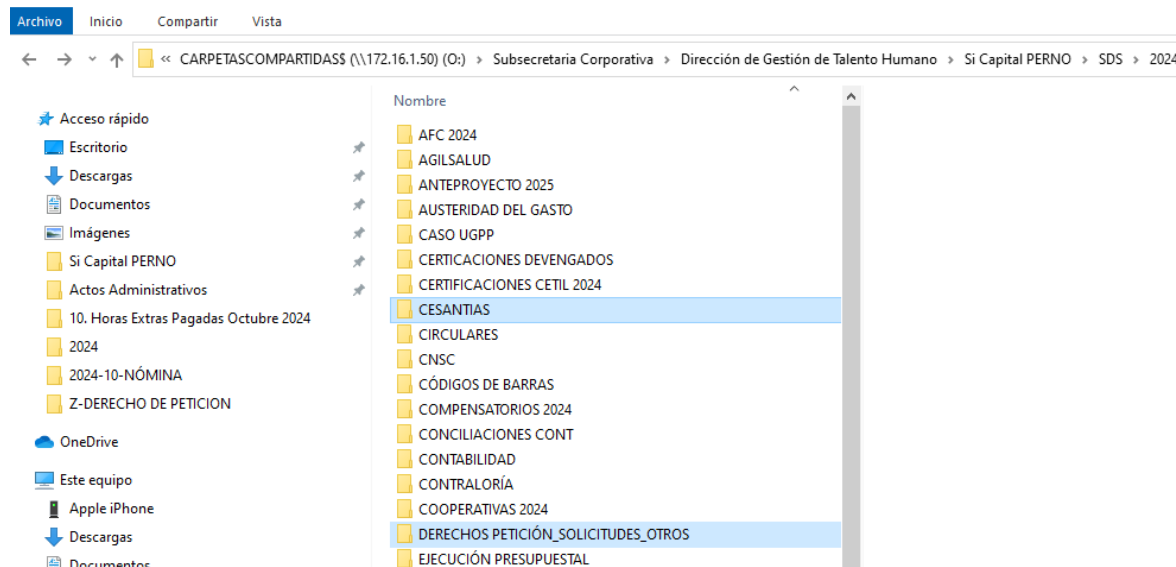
Archivo Inicio Compartir Vista

« CARPETASCOMPARTIDAS$ (\\172.16.1.50) (O:) › Subsecretaria Corporativa › Dirección de Gestión de Talento Humano › Si Capital PERNO › SDS › 2024

Acceso rápido
Escritorio
Descargas
Documentos
Imágenes
Si Capital PERNO
Actos Administrativos
10. Horas Extras Pagadas Octubre 2024
2024
2024-10-NÓMINA
Z-DERECHO DE PETICION
OneDrive
Este equipo
Apple iPhone
Descargas
Documentos

Nombre
AFC 2024
AGILSALUD
ANTEPROYECTO 2025
AUSTERIDAD DEL GASTO
CASO UGPP
CERTICACIONES DEVENGADOS
CERTIFICACIONES CETIL 2024
CESANTIAS
CIRCULARES
CNSC
CÓDIGOS DE BARRAS
COMPENSATORIOS 2024
CONCILIACIONES CONT
CONTABILIDAD
CONTRALORÍA
COOPERATIVAS 2024
DERECHOS PETICIÓN_SOLICITUDES_OTROS
EJECUCIÓN PRESUPUESTAL